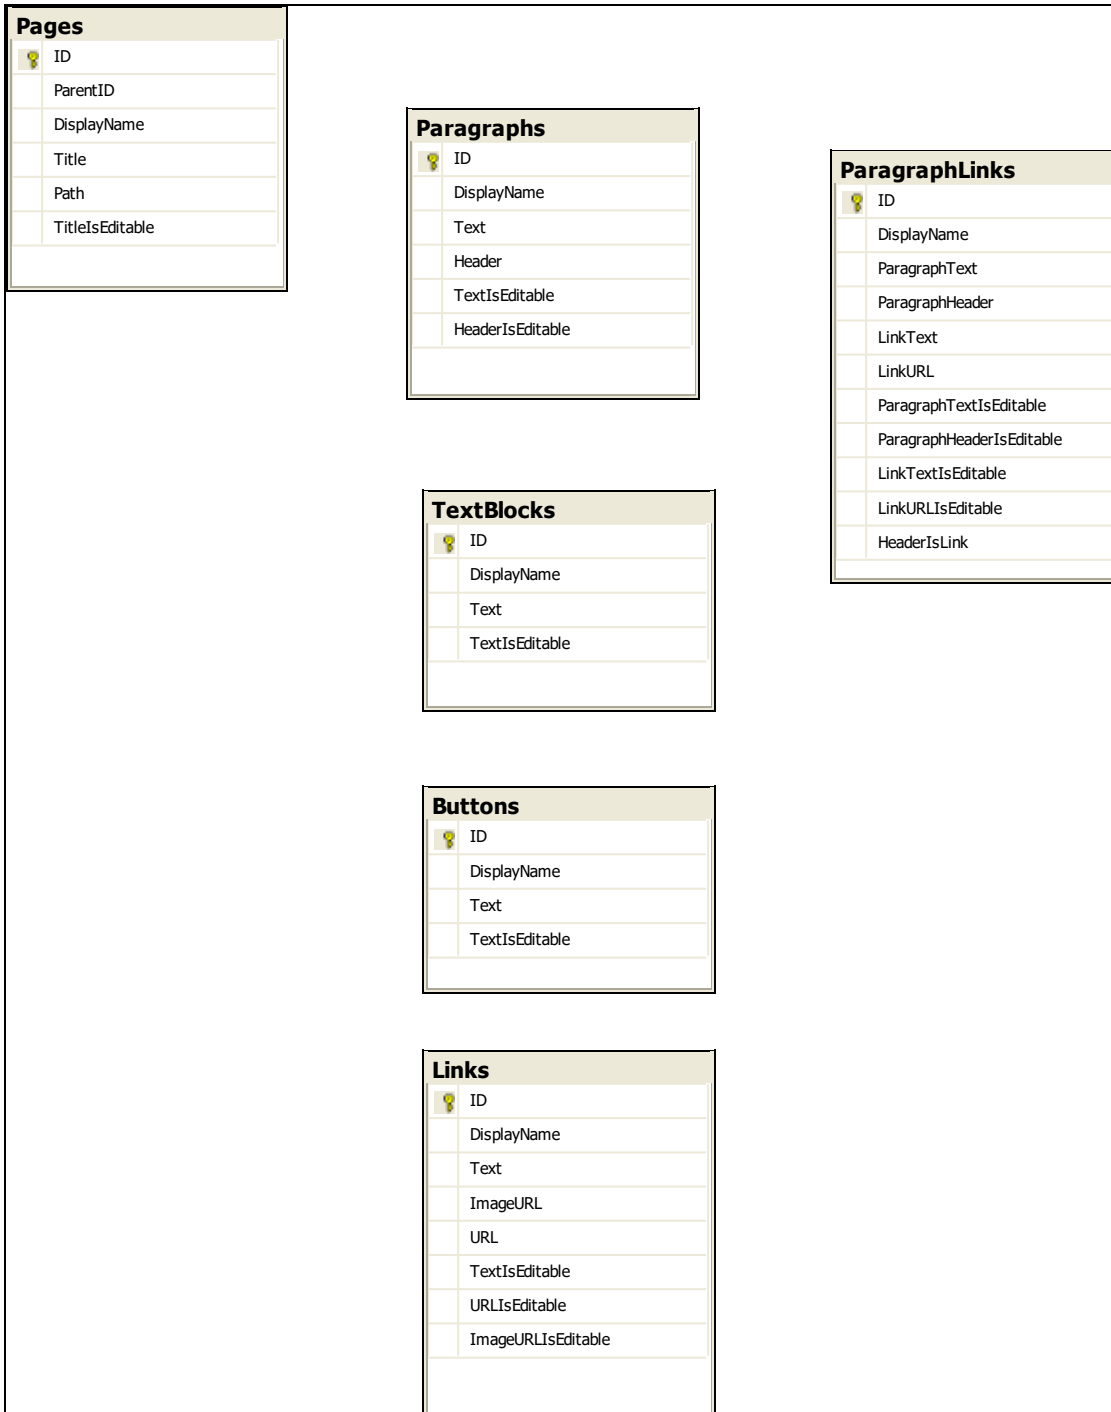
Pages
ID
ParentID
DisplayName
Title
Path
TitleIsEditable

Paragraphs
ID
DisplayName
Text
Header
TextIsEditable
HeaderIsEditable

ParagraphLinks
ID
DisplayName
ParagraphText
ParagraphHeader
LinkText
LinkURL
ParagraphTextIsEditable
ParagraphHeaderIsEditable
LinkTextIsEditable
LinkURLIsEditable
HeaderIsLink

TextBlocks
ID
DisplayName
Text
TextIsEditable

Buttons
ID
DisplayName
Text
TextIsEditable

Links
ID
DisplayName
Text
ImageURL
URL
TextIsEditable
URLIsEditable
ImageURLIsEditable